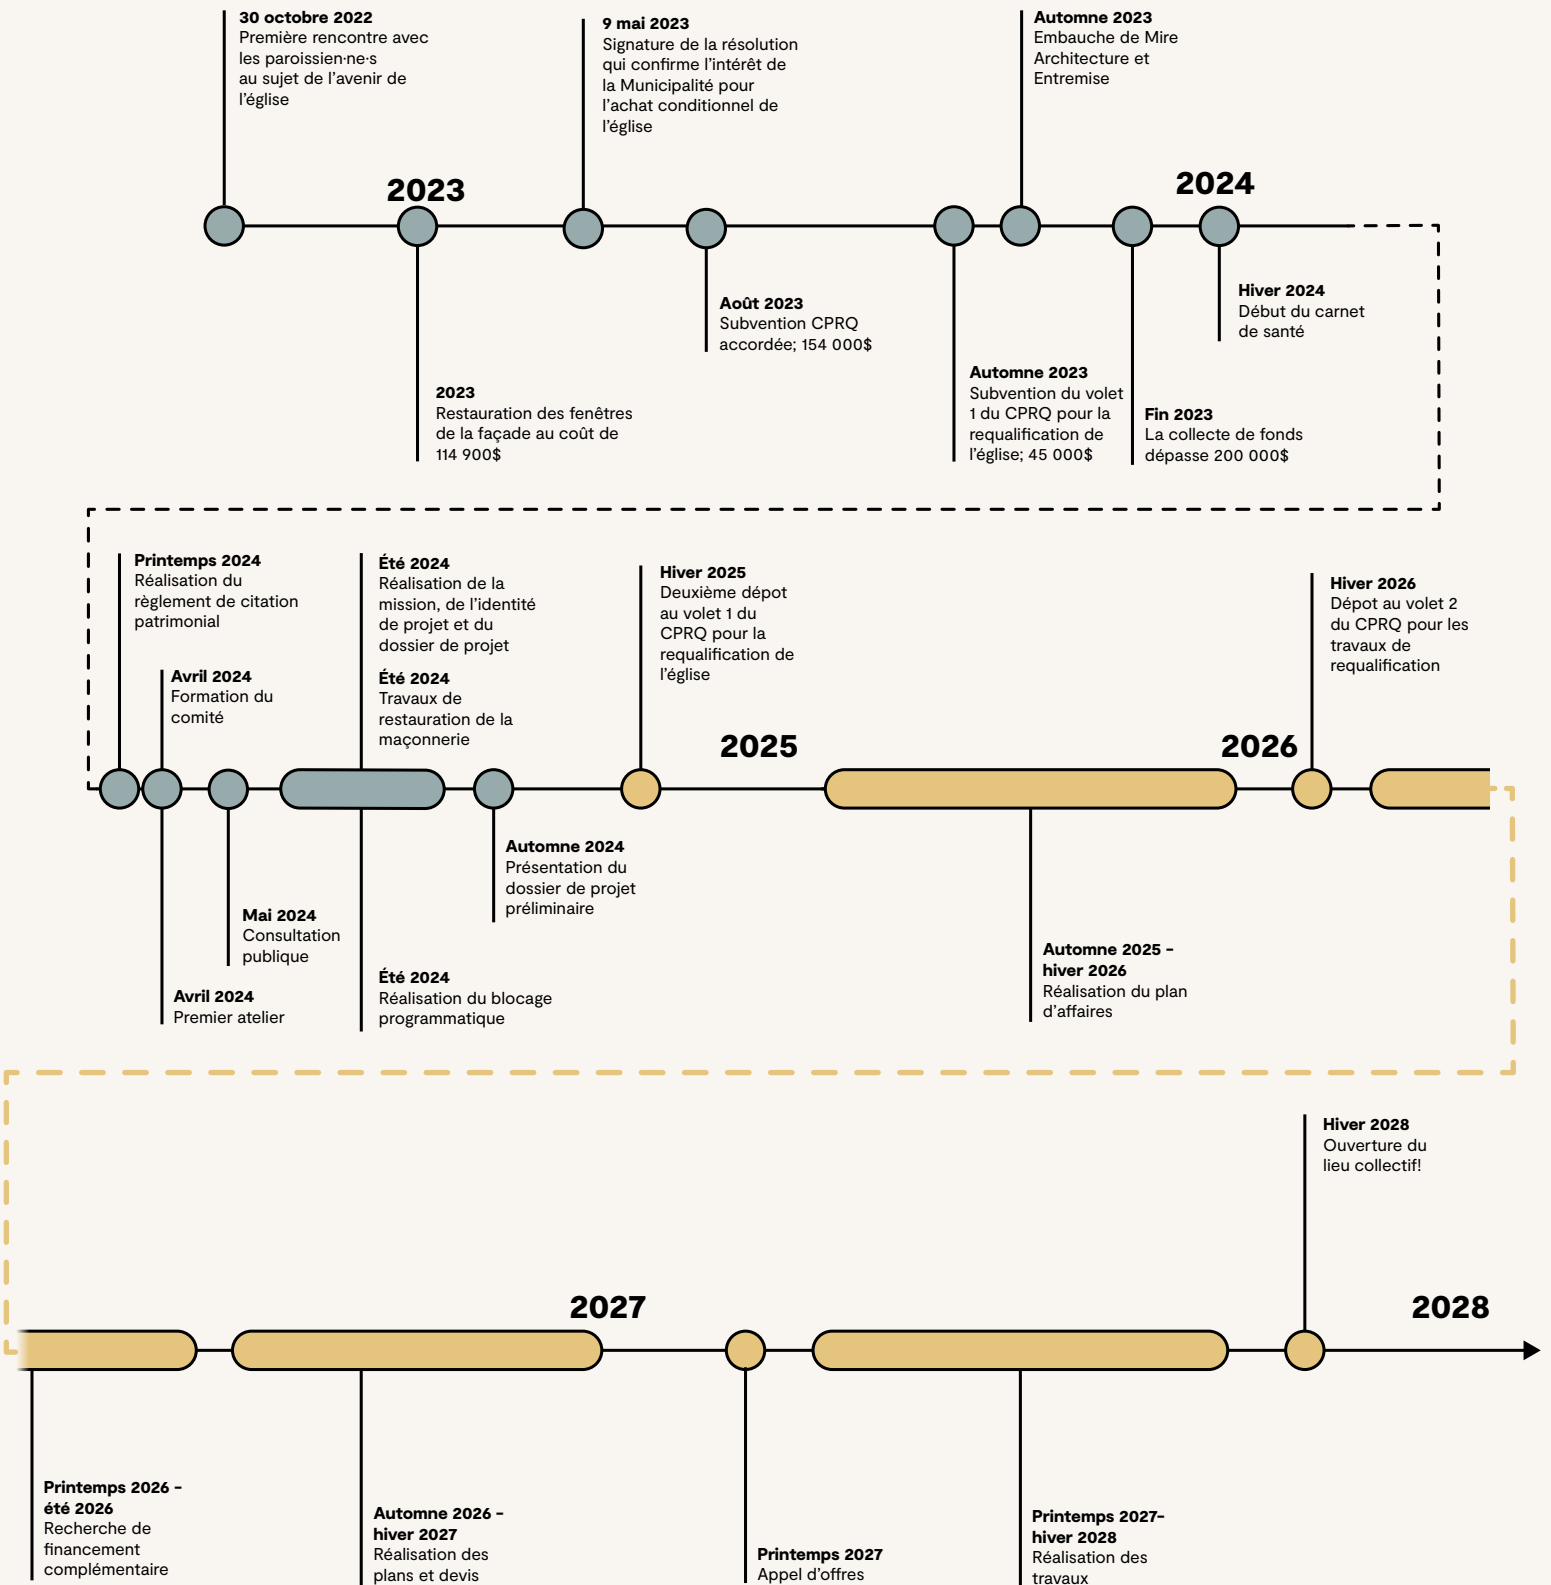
**30 octobre 2022**
Première rencontre avec les paroissien·ne·s au sujet de l'avenir de l'église

**9 mai 2023**
Signature de la résolution qui confirme l'intérêt de la Municipalité pour l'achat conditionnel de l'église

**Automne 2023**
Embauche de Mire Architecture et Entremise

2023

2024

**Hiver 2024**
Début du carnet de santé

**Août 2023**
Subvention CPRQ accordée; 154 000$

**2023**
Restauration des fenêtres de la façade au coût de 114 900$

**Automne 2023**
Subvention du volet 1 du CPRQ pour la requalification de l'église; 45 000$

**Fin 2023**
La collecte de fonds dépasse 200 000$

**Printemps 2024**
Réalisation du règlement de citation patrimonial

**Avril 2024**
Formation du comité

**Été 2024**
Réalisation de la mission, de l'identité de projet et du dossier de projet

**Été 2024**
Travaux de restauration de la maçonnerie

**Hiver 2025**
Deuxième dépot au volet 1 du CPRQ pour la requalification de l'église

2025

2026

**Hiver 2026**
Dépot au volet 2 du CPRQ pour les travaux de requalification

**Automne 2024**
Présentation du dossier de projet préliminaire

**Mai 2024**
Consultation publique

**Avril 2024**
Premier atelier

**Été 2024**
Réalisation du blocage programmatique

**Automne 2025 - hiver 2026**
Réalisation du plan d'affaires

**Hiver 2028**
Ouverture du lieu collectif!

2027

2028

**Printemps 2026 - été 2026**
Recherche de financement complémentaire

**Automne 2026 - hiver 2027**
Réalisation des plans et devis

**Printemps 2027**
Appel d'offres

**Printemps 2027- hiver 2028**
Réalisation des travaux